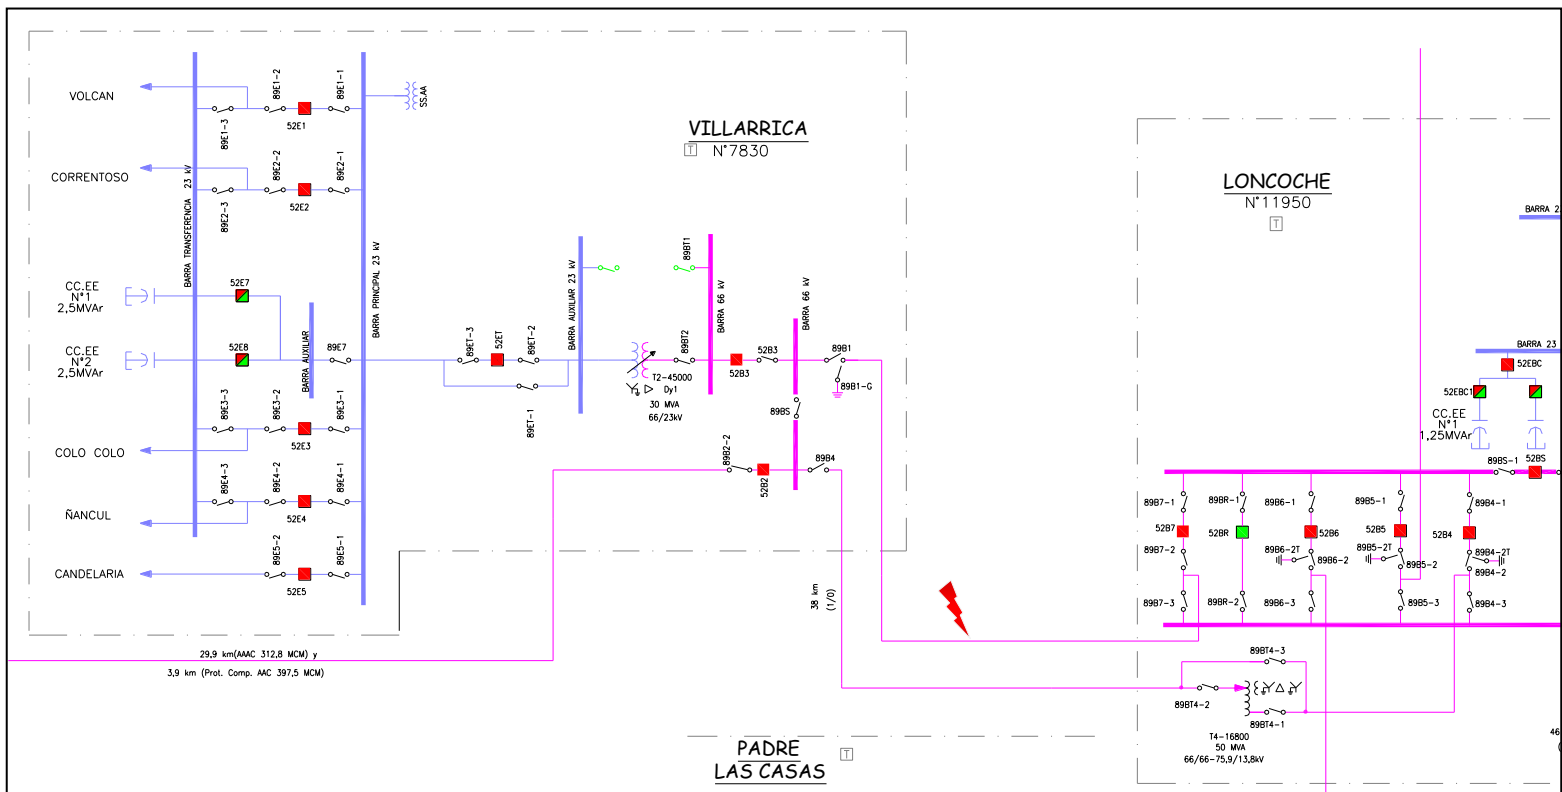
VOLCAN
89E1-2
89E1-1
SS.AA
89E1-3
52E1
VILLARRICA
N°7830
CORRENTOSO
89E2-2
89E2-1
89E2-3
52E2
BARRA TRANSFERENCIA 23 kV
BARRA PRINCIPAL 23 kV
LONCOCHE
N°11950
BARRA 2
CC.EE
N°1
2,5MVAr
52E7
BARRA AUXILIAR 23 kV
89BT1
BARRA 66 kV
BARRA 66 kV
CC.EE
N°2
2,5MVAr
52E8
BARRA AUXILIAR
89E7
89ET-3
52ET
89ET-2
89BT2
52B3
89B1
BARRA 23
52EBC
T2-45000
Dy1
30 MVA
66/23kV
52B3
89B1-G
52EBC1
89BS
CC.EE
N°1
1,25MVAr
89E3-3
89E3-2
89E3-1
89ET-1
52E3
COLO COLO
89B2-2
89B4
89BS-1
52BS
52B2
89E4-3
89E4-2
89E4-1
89B7-1
89BR-1
89B6-1
89B5-1
89B4-1
ÑANCUL
52E4
52B7
52BR
52B6
52B5
52B4
89B7-2
89B6-2T
89B5-2T
89B4-2T
89E5-2
89E5-1
89B6-2
89B5-2
89B4-2
CANDELARIA
52E5
38 km
(1/0)
89B7-3
89BR-2
89B6-3
89B5-3
89B4-3
29,9 km(AAAC 312,8 MCM) y
3,9 km (Prot. Comp. AAC 397,5 MCM)
89BT4-3
89BT4-2
89BT4-1
T4-16800
50 MVA
66/66-75,9/13,8kV
PADRE
LAS CASAS
46